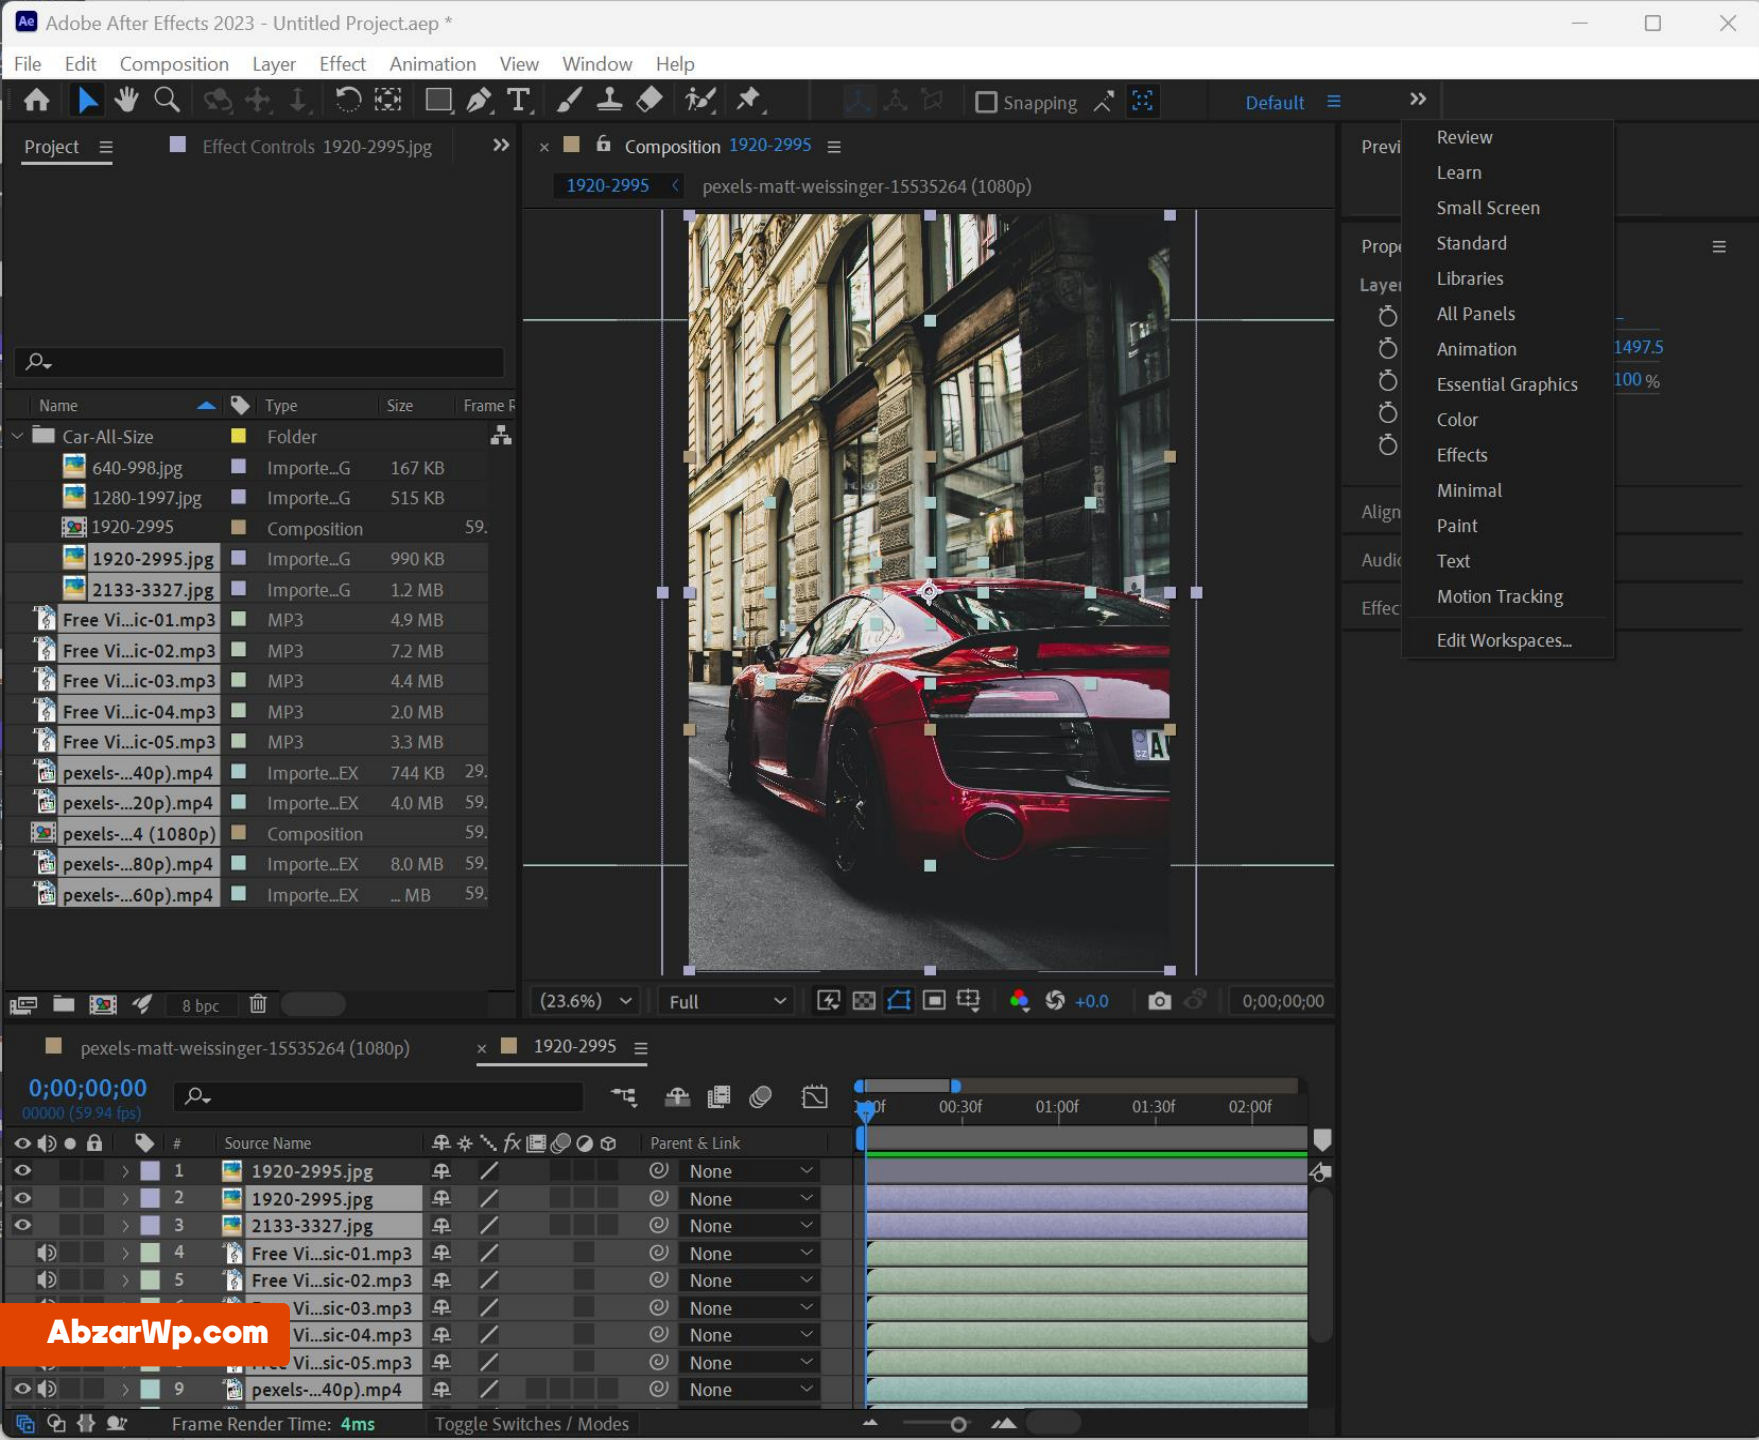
Adobe After Effects 2023 - Untitled Project.aep *

File Edit Composition Layer Effect Animation View Window Help

Snapping Default

Project Effect Controls 1920-2995.jpg

Composition 1920-2995

1920-2995 pexels-matt-weissinger-15535264 (1080p)

Previ

Prope

Layer

1497.5

100 %

Align

Audi

Effec

Review
Learn
Small Screen
Standard
Libraries
All Panels
Animation
Essential Graphics
Color
Effects
Minimal
Paint
Text
Motion Tracking
Edit Workspaces...

| Name | Type | Size | Frame R |
|---|---|---|---|
| Car-All-Size | Folder | | |
| 640-998.jpg | Importe...G | 167 KB | |
| 1280-1997.jpg | Importe...G | 515 KB | |
| 1920-2995 | Composition | | 59. |
| 1920-2995.jpg | Importe...G | 990 KB | |
| 2133-3327.jpg | Importe...G | 1.2 MB | |
| Free Vi...ic-01.mp3 | MP3 | 4.9 MB | |
| Free Vi...ic-02.mp3 | MP3 | 7.2 MB | |
| Free Vi...ic-03.mp3 | MP3 | 4.4 MB | |
| Free Vi...ic-04.mp3 | MP3 | 2.0 MB | |
| Free Vi...ic-05.mp3 | MP3 | 3.3 MB | |
| pexels-...40p).mp4 | Importe...EX | 744 KB | 29. |
| pexels-...20p).mp4 | Importe...EX | 4.0 MB | 59. |
| pexels-...4 (1080p) | Composition | | 59. |
| pexels-...80p).mp4 | Importe...EX | 8.0 MB | 59. |
| pexels-...60p).mp4 | Importe...EX | ... MB | 59. |

8 bpc

(23.6%) Full +0.0 0;00;00;00

pexels-matt-weissinger-15535264 (1080p) 1920-2995

0;00;00;00
00000 (59.94 fps)

0f 00:30f 01:00f 01:30f 02:00f

| # | Source Name | Parent & Link |
|---|---|---|
| 1 | 1920-2995.jpg | None |
| 2 | 1920-2995.jpg | None |
| 3 | 2133-3327.jpg | None |
| 4 | Free Vi...sic-01.mp3 | None |
| 5 | Free Vi...sic-02.mp3 | None |
| 6 | Free Vi...sic-03.mp3 | None |
| 7 | Free Vi...sic-04.mp3 | None |
| 8 | Free Vi...sic-05.mp3 | None |
| 9 | pexels-...40p).mp4 | None |

AbzarWp.com

Frame Render Time: 4ms Toggle Switches / Modes